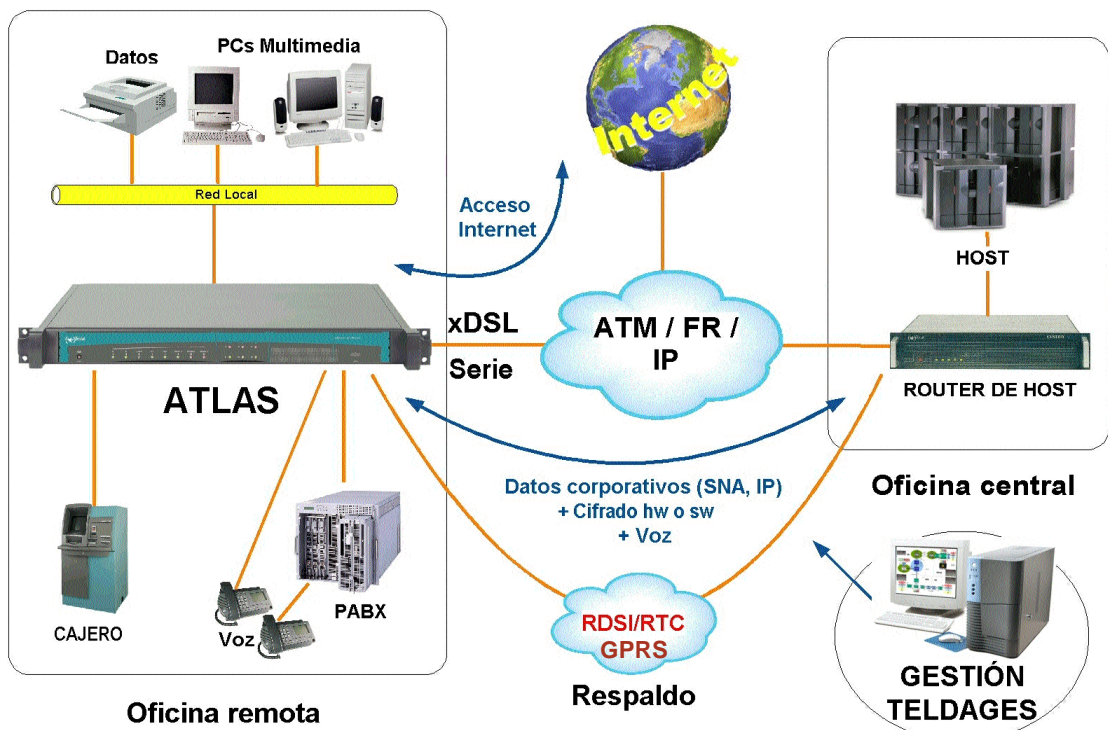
Datos
PCs Multimedia
Red Local
ATLAS
CAJERO
Voz
PABX
Oficina remota
Internet
Acceso Internet
xDSL
Serie
ATM / FR / IP
HOST
ROUTER DE HOST
Oficina central
Datos corporativos (SNA, IP)
+ Cifrado hw o sw
+ Voz
RDSI/RTC
GPRS
Respaldo
GESTIÓN
TELDAGES